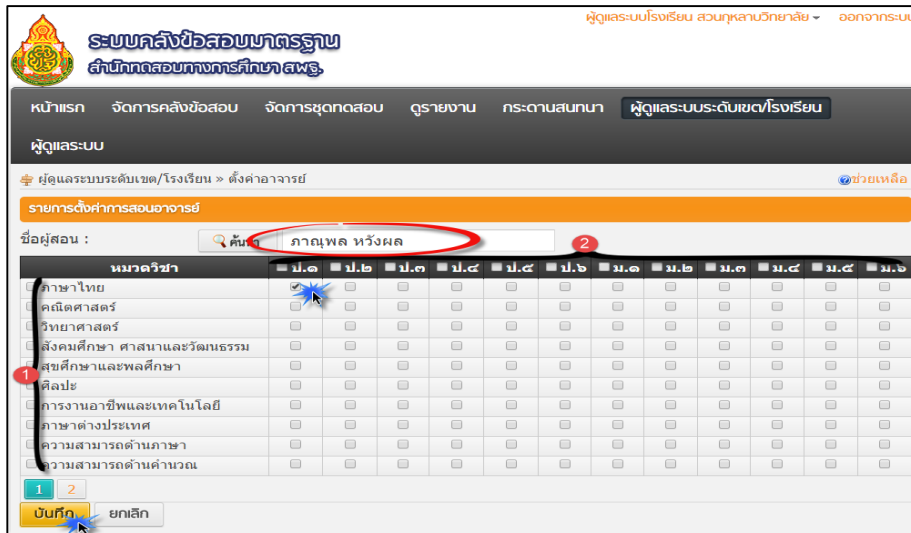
ผู้ดูแลระบบโรงเรียน สวนกุหลาบวิทยาลัย ▾ ออกจากระบ

ระบบคลังข้อสอบมาตรฐาน
สำนักทดสอบทางการศึกษา สพฐ.

หน้าแรก จัดการคลังข้อสอบ จัดการชุดทดสอบ ดูรายงาน กระดานสนทนา ผู้ดูแลระบบระดับเขต/โรงเรียน
ผู้ดูแลระบบ

ผู้ดูแลระบบระดับเขต/โรงเรียน » ตั้งค่าอาจารย์

ช่วยเหลือ

รายการตั้งค่าการสอนอาจารย์

ชื่อผู้สอน : ค้นหา ภาณุพล หวังผล

2

| หมวดวิชา | ป.๑ | ป.๒ | ป.๓ | ป.๔ | ป.๕ | ป.๖ | ม.๑ | ม.๒ | ม.๓ | ม.๔ | ม.๕ | ม.๖ |
|---|---|---|---|---|---|---|---|---|---|---|---|---|
| ภาษาไทย | ☑ | | | | | | | | | | | |
| คณิตศาสตร์ | | | | | | | | | | | | |
| วิทยาศาสตร์ | | | | | | | | | | | | |
| สังคมศึกษา ศาสนาและวัฒนธรรม | | | | | | | | | | | | |
| สุขศึกษาและพลศึกษา | | | | | | | | | | | | |
| ศิลปะ | | | | | | | | | | | | |
| การงานอาชีพและเทคโนโลยี | | | | | | | | | | | | |
| ภาษาต่างประเทศ | | | | | | | | | | | | |
| ความสามารถด้านภาษา | | | | | | | | | | | | |
| ความสามารถด้านคำนวณ | | | | | | | | | | | | |

1

1 2

บันทึก ยกเลิก